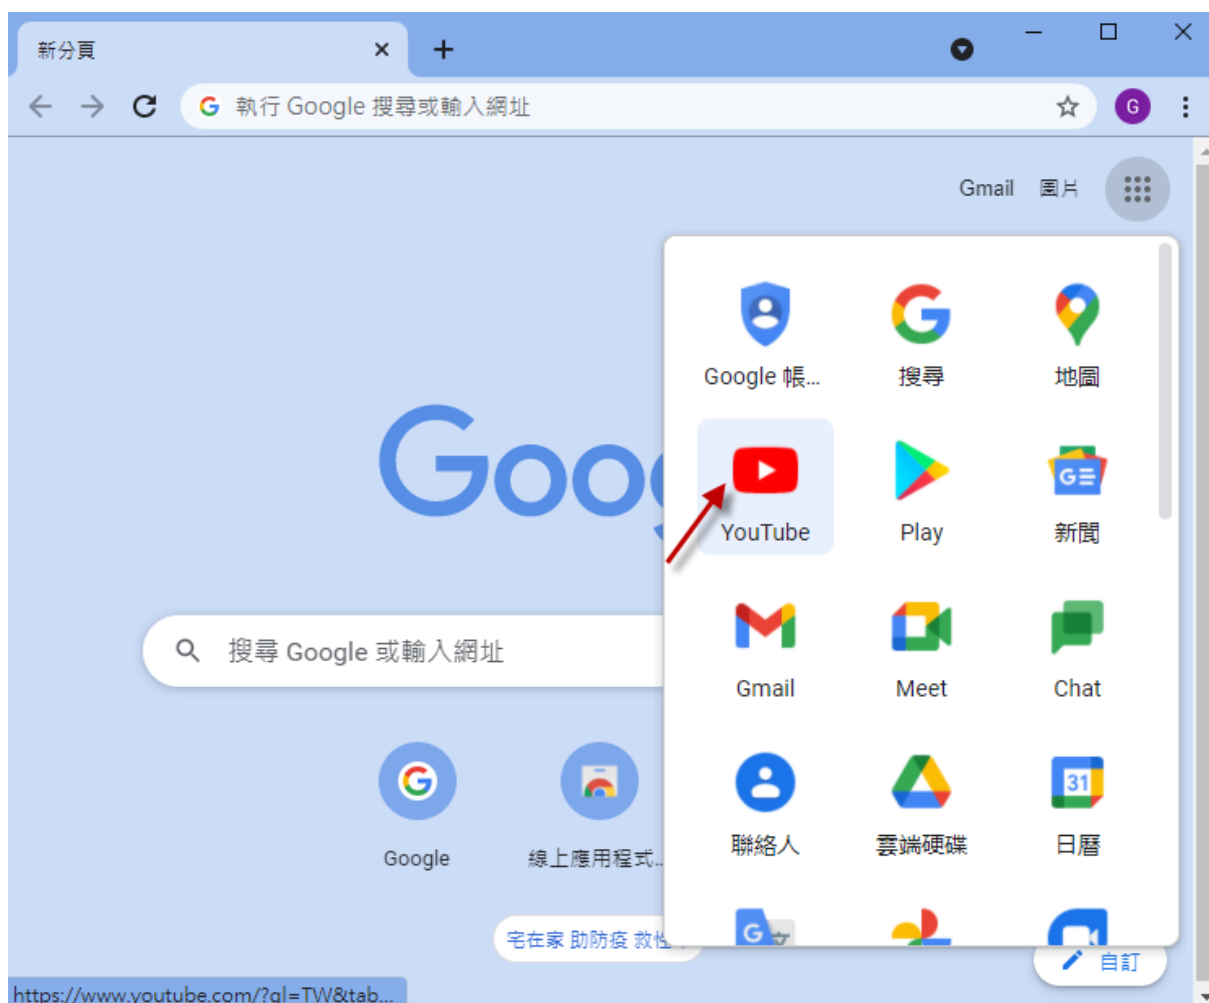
新分頁

執行 Google 搜尋或輸入網址

Gmail 圖片

Goo

搜尋 Google 或輸入網址

Google

線上應用程式...

宅在家 助防疫 救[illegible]

https://www.youtube.com/?gl=TW&tab...

Google 帳...
搜尋
地圖
YouTube
Play
新聞
Gmail
Meet
Chat
聯絡人
雲端硬碟
日曆

31

自訂